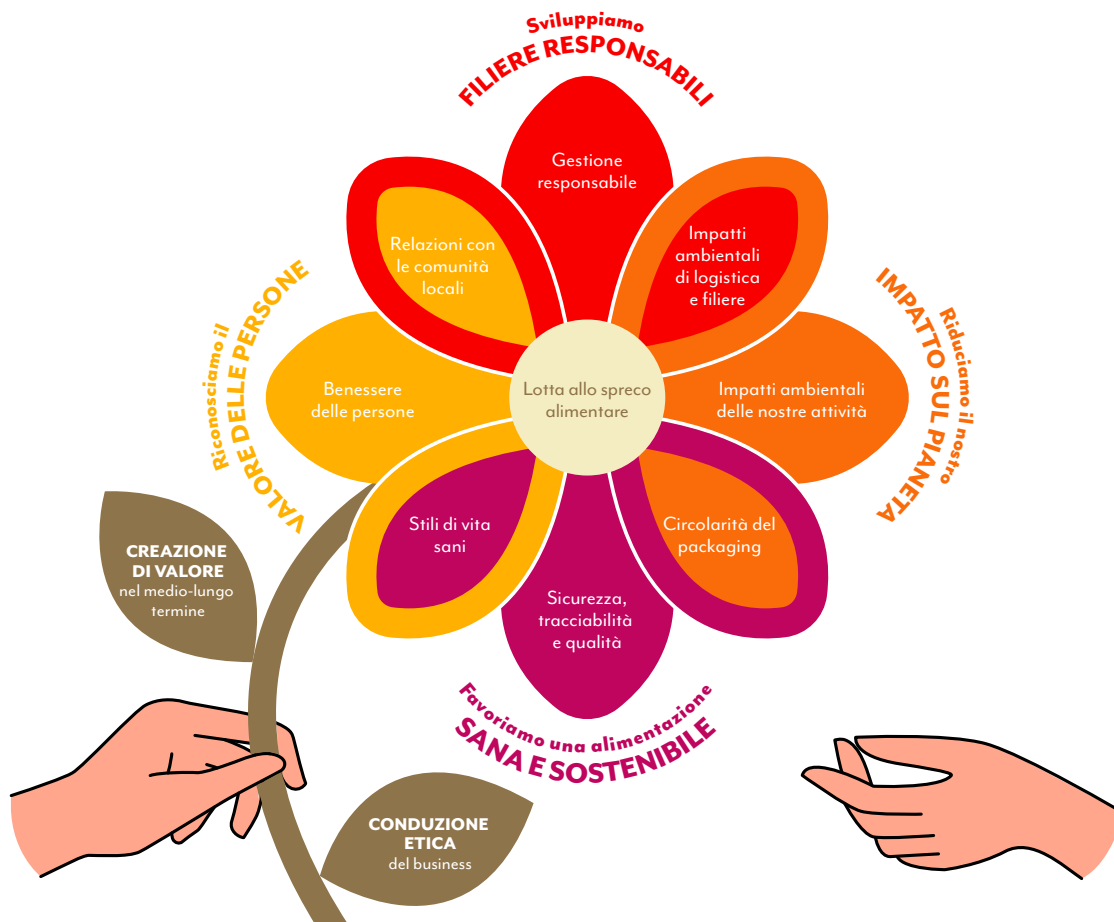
Sviluppiamo
FILIERE RESPONSABILI

Gestione responsabile

Relazioni con le comunità locali

Impatti ambientali di logistica e filiere

Riconosciamo il
VALORE DELLE PERSONE

Riduciamo il nostro
IMPATTO SUL PIANETA

Benessere delle persone

Lotta allo spreco alimentare

Impatti ambientali delle nostre attività

Stili di vita sani

Circolarità del packaging

Sicurezza, tracciabilità e qualità

CREAZIONE DI VALORE nel medio-lungo termine

Favoriamo una alimentazione
SANA E SOSTENIBILE

CONDUZIONE ETICA del business